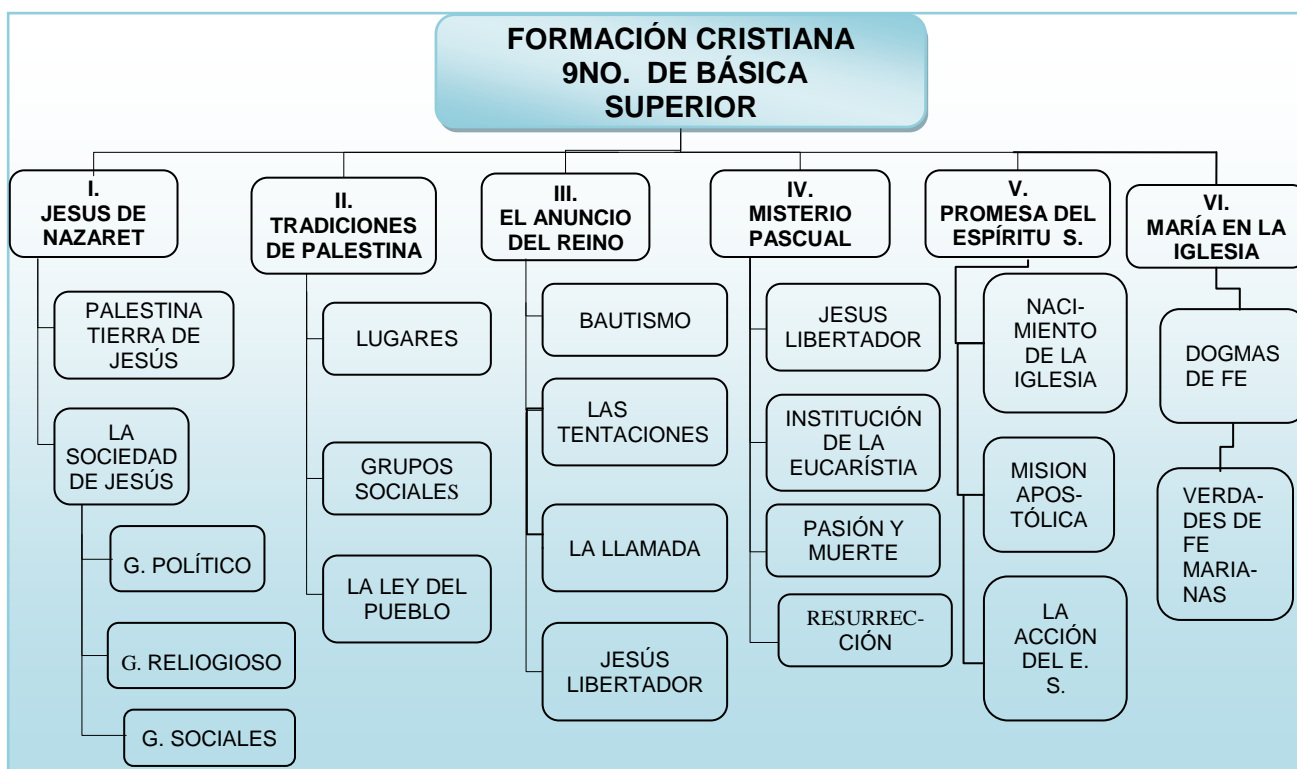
FORMACIÓN CRISTIANA
9NO. DE BÁSICA
SUPERIOR

I.
JESUS DE NAZARET

PALESTINA TIERRA DE JESÚS

LA SOCIEDAD DE JESÚS

G. POLÍTICO

G. RELIOGIOSO

G. SOCIALES

II.
TRADICIONES DE PALESTINA

LUGARES

GRUPOS SOCIALES

LA LEY DEL PUEBLO

III.
EL ANUNCIO DEL REINO

BAUTISMO

LAS TENTACIONES

LA LLAMADA

JESÚS LIBERTADOR

IV.
MISTERIO PASCUAL

JESUS LIBERTADOR

INSTITUCIÓN DE LA EUCARÍSTIA

PASIÓN Y MUERTE

RESURRECCIÓN

V.
PROMESA DEL ESPÍRITU S.

NACIMIENTO DE LA IGLESIA

MISION APOSTÓLICA

LA ACCIÓN DEL E. S.

VI.
MARÍA EN LA IGLESIA

DOGMAS DE FE

VERDADES DE FE MARIANAS